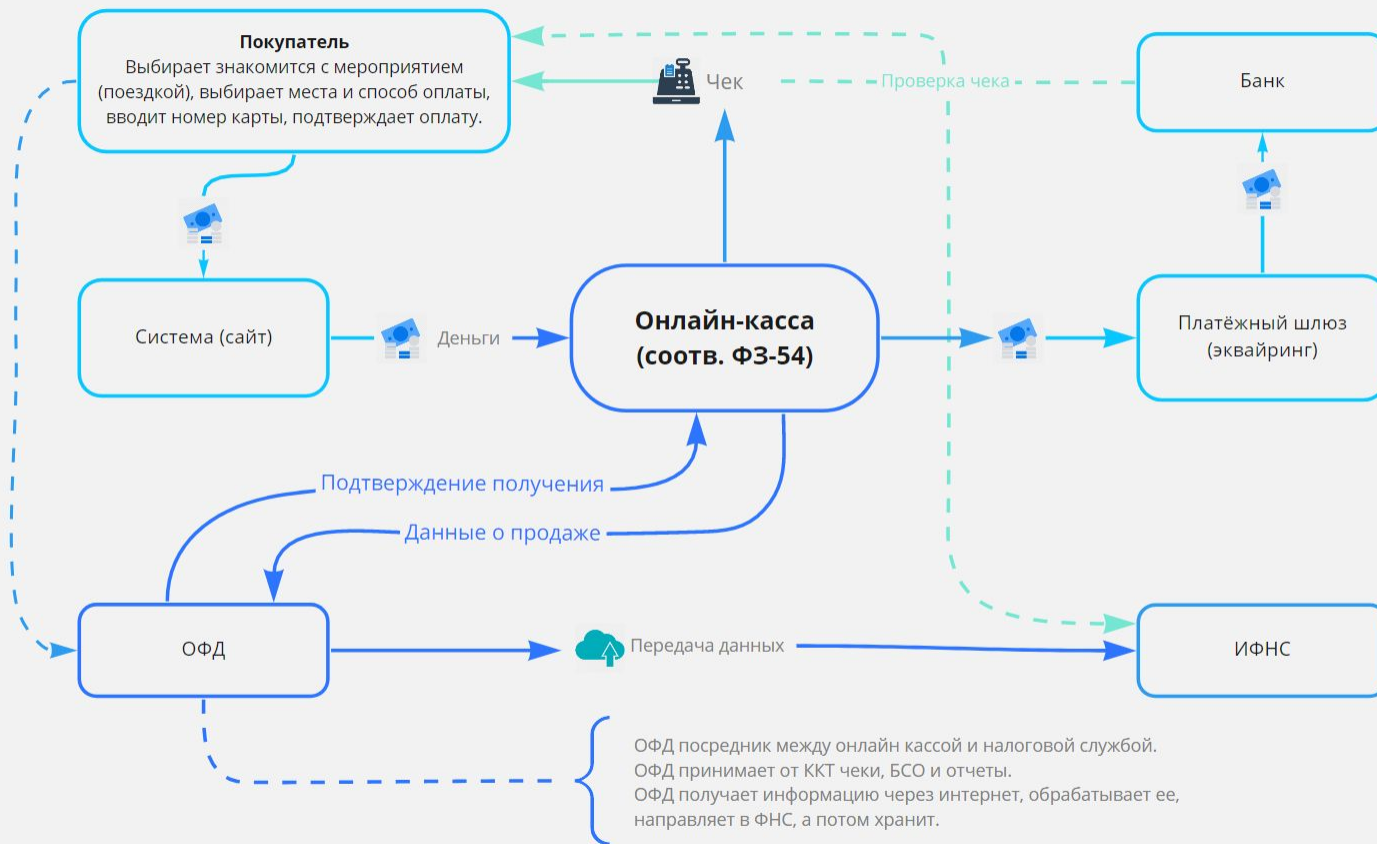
Покупатель
Выбирает знакомится с мероприятием (поездкой), выбирает места и способ оплаты, вводит номер карты, подтверждает оплату.

Чек

Проверка чека

Банк

Система (сайт)

Деньги

Онлайн-касса (соотв. ФЗ-54)

Платёжный шлюз (эквайринг)

Подтверждение получения

Данные о продаже

ОФД

Передача данных

ИФНС

ОФД посредник между онлайн кассой и налоговой службой.
ОФД принимает от ККТ чеки, БСО и отчеты.
ОФД получает информацию через интернет, обрабатывает ее, направляет в ФНС, а потом хранит.